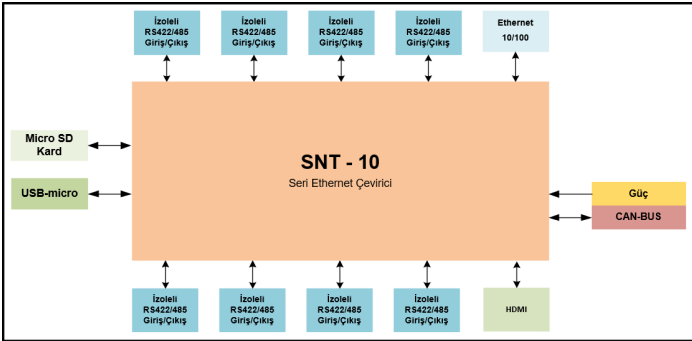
İzoleli RS422/485 Giriş/Çıkış

İzoleli RS422/485 Giriş/Çıkış

İzoleli RS422/485 Giriş/Çıkış

İzoleli RS422/485 Giriş/Çıkış

Ethernet 10/100

Micro SD Kard

USB-micro

SNT - 10

Seri Ethernet Çevirici

Güç

CAN-BUS

İzoleli RS422/485 Giriş/Çıkış

İzoleli RS422/485 Giriş/Çıkış

İzoleli RS422/485 Giriş/Çıkış

İzoleli RS422/485 Giriş/Çıkış

HDMI